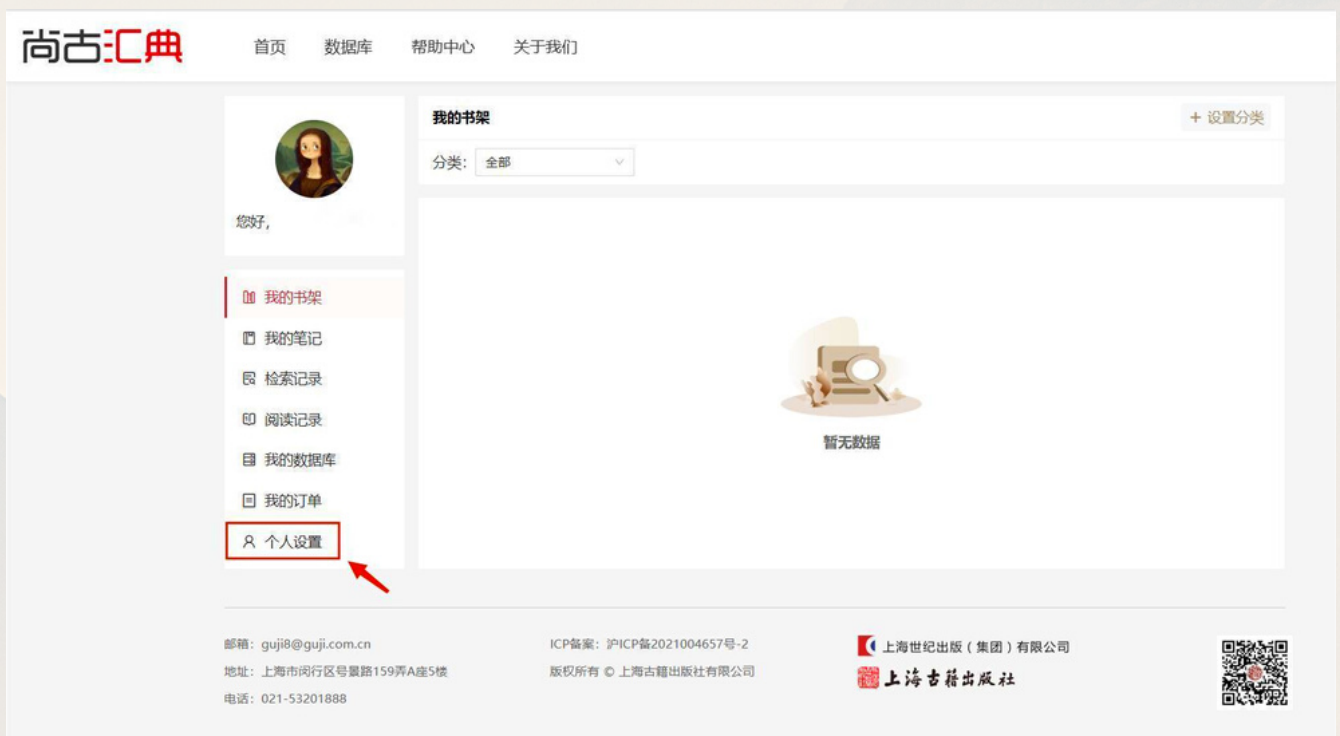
尚古汇典

首页 数据库 帮助中心 关于我们

您好,

我的书架

我的笔记

检索记录

阅读记录

我的数据库

我的订单

个人设置

我的书架

+ 设置分类

分类: 全部

暂无数据

邮箱: guji8@guji.com.cn

地址: 上海市闵行区号景路159弄A座5楼

电话: 021-53201888

ICP备案: 沪ICP备2021004657号-2

版权所有 © 上海古籍出版社有限公司

上海世纪出版(集团)有限公司

上海古籍出版社